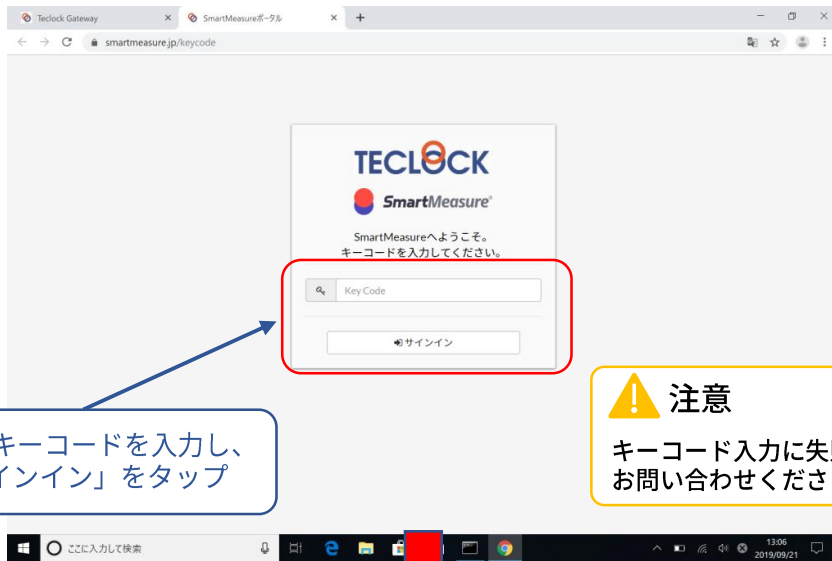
Teclock Gateway
SmartMeasureポータル
+
smartmeasure.jp/keycode

TECLOCK
SmartMeasure
SmartMeasureへようこそ。
キーコードを入力してください。
Key Code
サインイン

キーコードを入力し、
インイン」をタップ

注意
キーコード入力に失
お問い合わせくださ

ここに入力して検索
13:06
2019/09/21